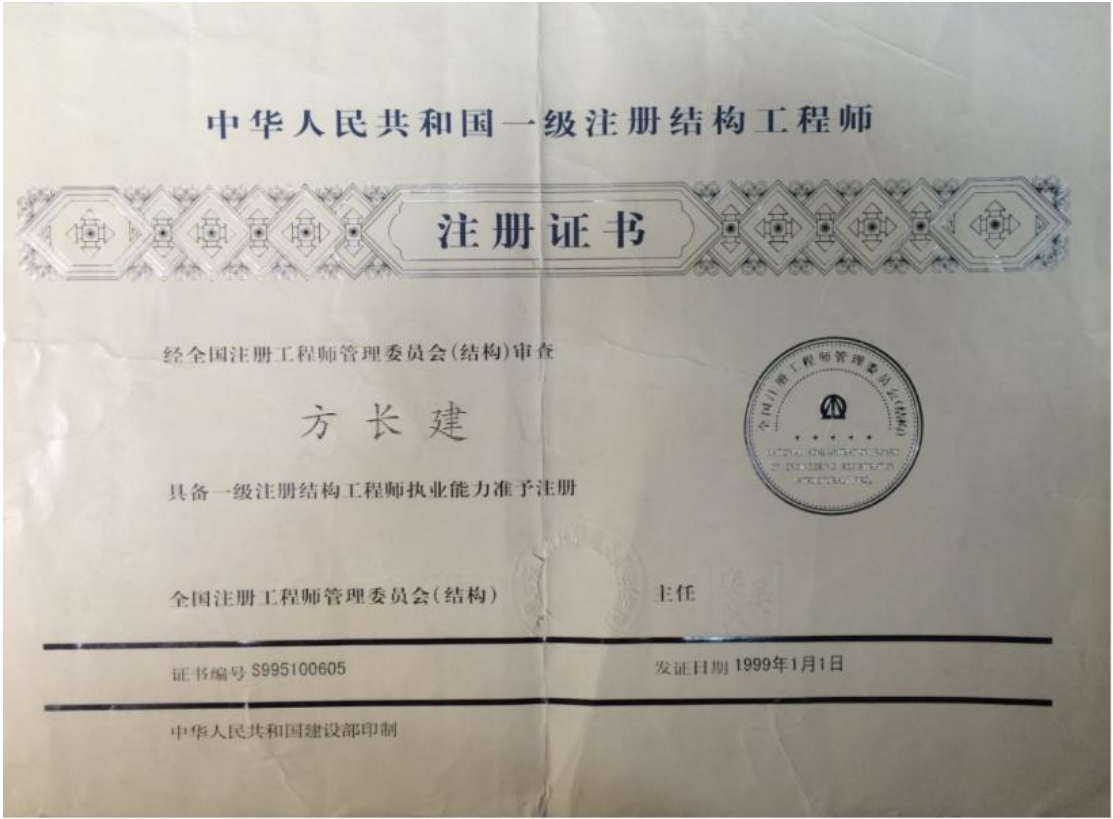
中华人民共和国一级注册结构工程师

注册证书

经全国注册工程师管理委员会(结构)审查

方长建

具备一级注册结构工程师执业能力准予注册

全国注册工程师管理委员会(结构)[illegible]

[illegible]

全国注册工程师管理委员会(结构)　主任 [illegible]

证书编号 S995100605　发证日期 1999年1月1日

中华人民共和国建设部印制